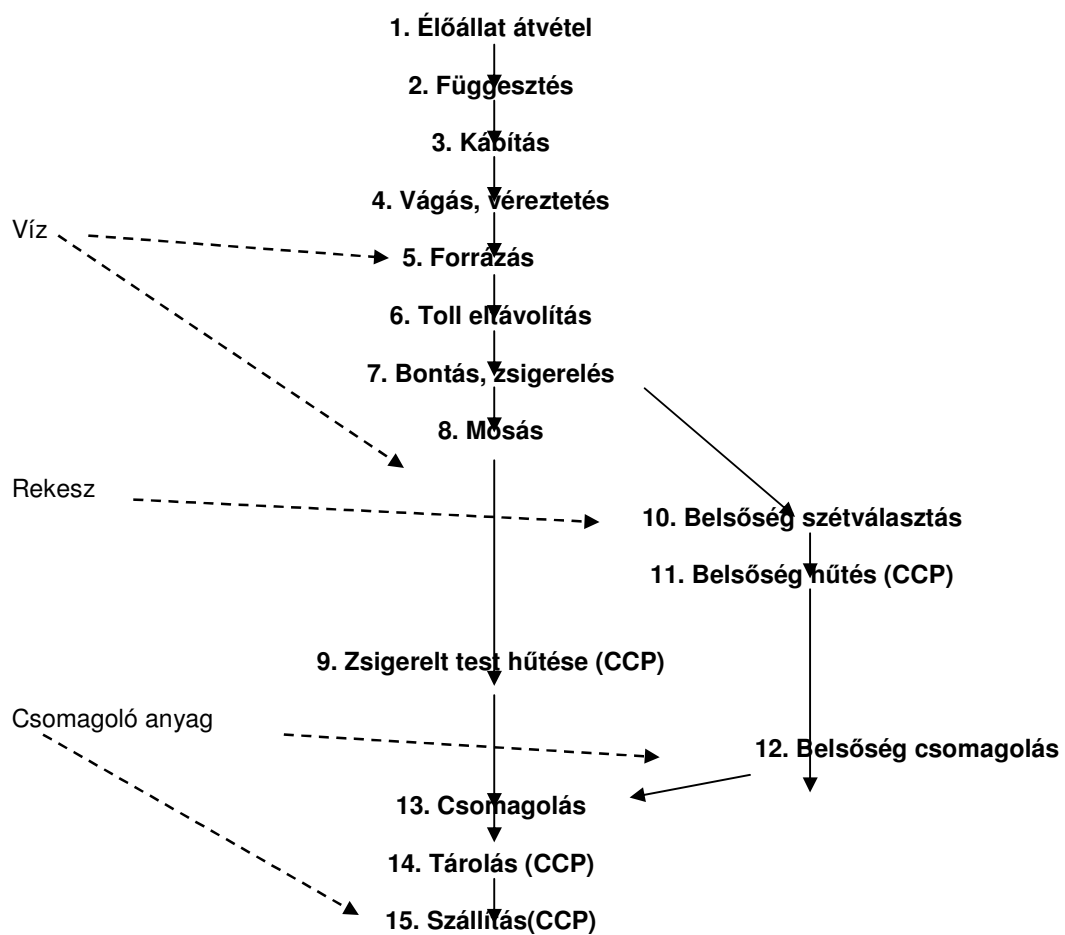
1. Élőállat átvétel

2. Függesztés

3. Kábítás

4. Vágás, véreztetés

Víz

5. Forrázás

6. Toll eltávolítás

7. Bontás, zsigerelés

8. Mosás

Rekesz

10. Belsőség szétválasztás

11. Belsőség hűtés (CCP)

9. Zsigerelt test hűtése (CCP)

Csomagoló anyag

12. Belsőség csomagolás

13. Csomagolás

14. Tárolás (CCP)

15. Szállítás(CCP)